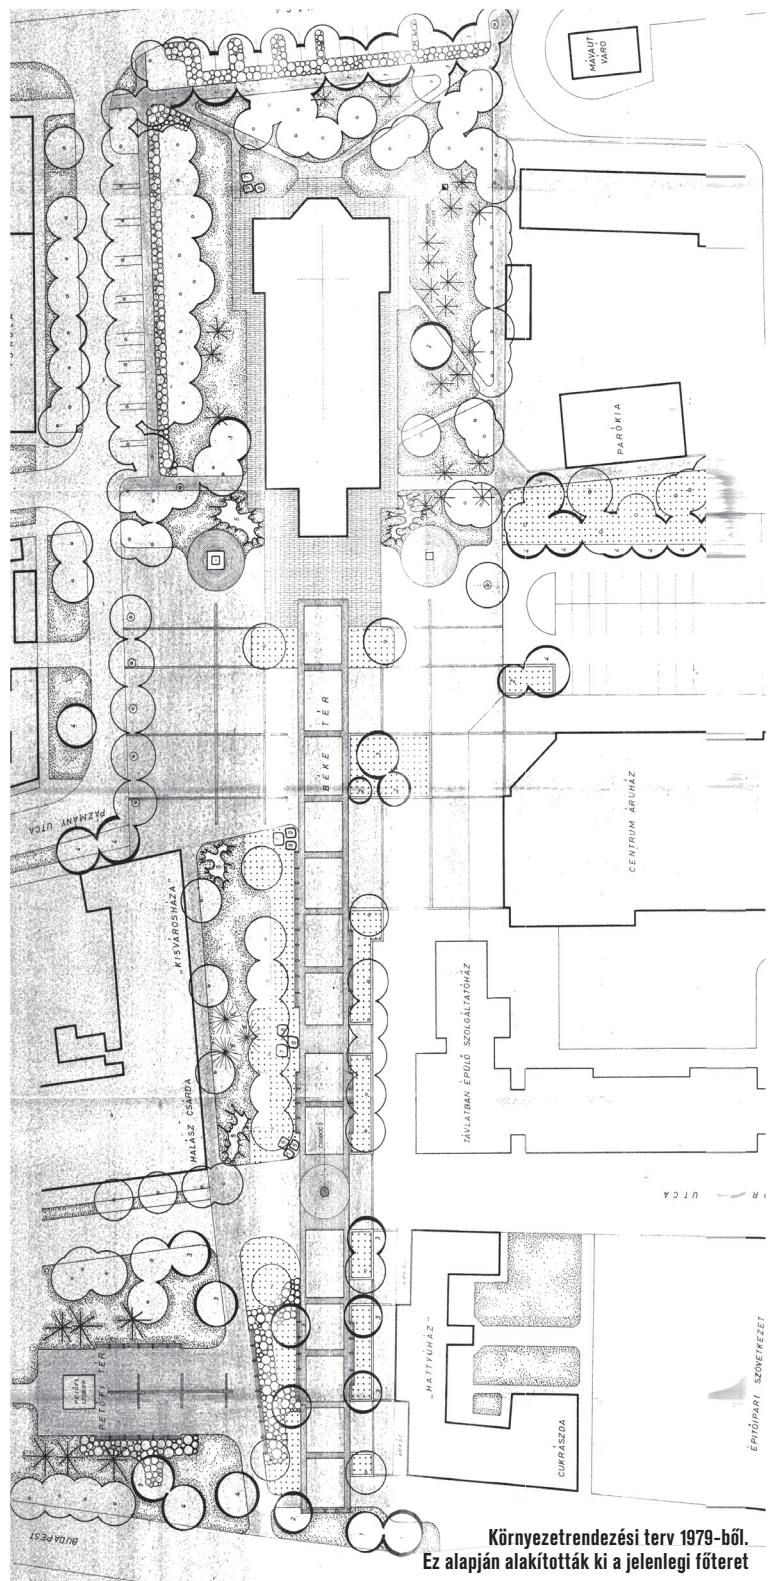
MÁVAUT VÁRÓ

PARÓKIA

BÉKE TÉR

PÁZMÁNY UTCA

CENTRUM ÁRUHÁZ

„KISVÁROSHÁZA"

HALÁSZ CSÁRDA

TÁVLATBAN ÉPÜLŐ SZOLGÁLTATÓHÁZ

UTCA

PETŐFI TÉR

„HATTYÚHÁZ"

CUKRÁSZDA

ÉPÍTŐIPARI SZÖVETKEZET

BUDAPEST

Környezetrendezési terv 1979-ből.
Ez alapján alakították ki a jelenlegi főteret